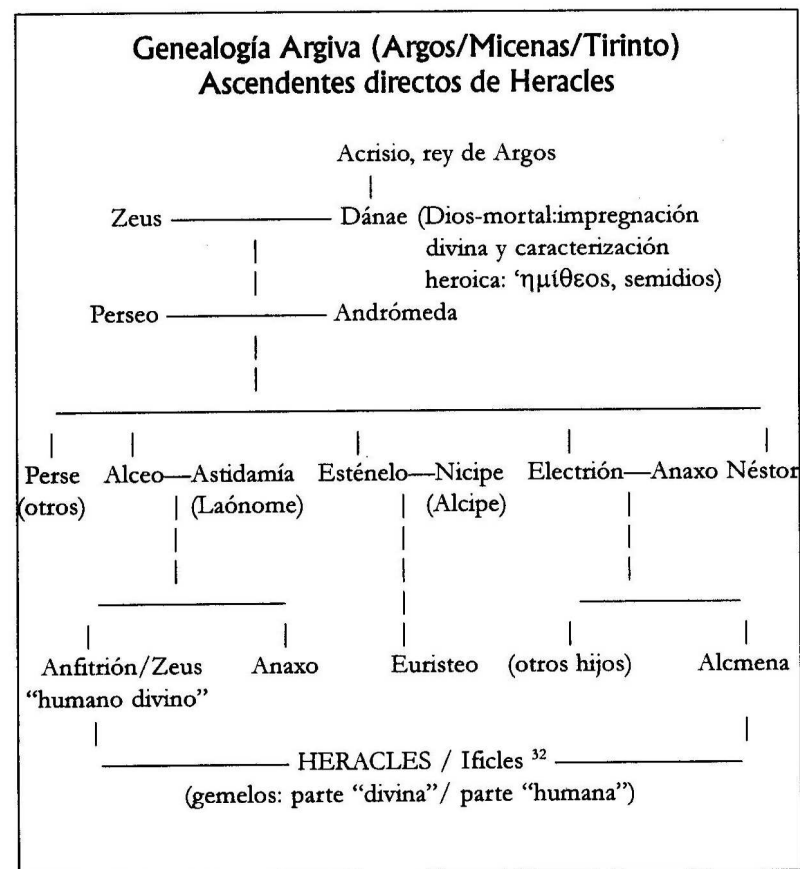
Genealogía Argiva (Argos/Micenas/Tirinto)
Ascendentes directos de Heracles

Acrisio, rey de Argos

Zeus — Dánae (Dios-mortal:impregnación divina y caracterización heroica: 'ημίθεος, semidios)

Perseo — Andrómeda

Perse (otros)
Alceo—Astidamía (Laónome)
Esténelo—Nicipe (Alcipe)
Electrión—Anaxo
Néstor

Anfitrión/Zeus "humano divino"
Anaxo
Euristeo
(otros hijos)
Alcmena

HERACLES / Ificles $^{32}$
(gemelos: parte "divina"/ parte "humana")